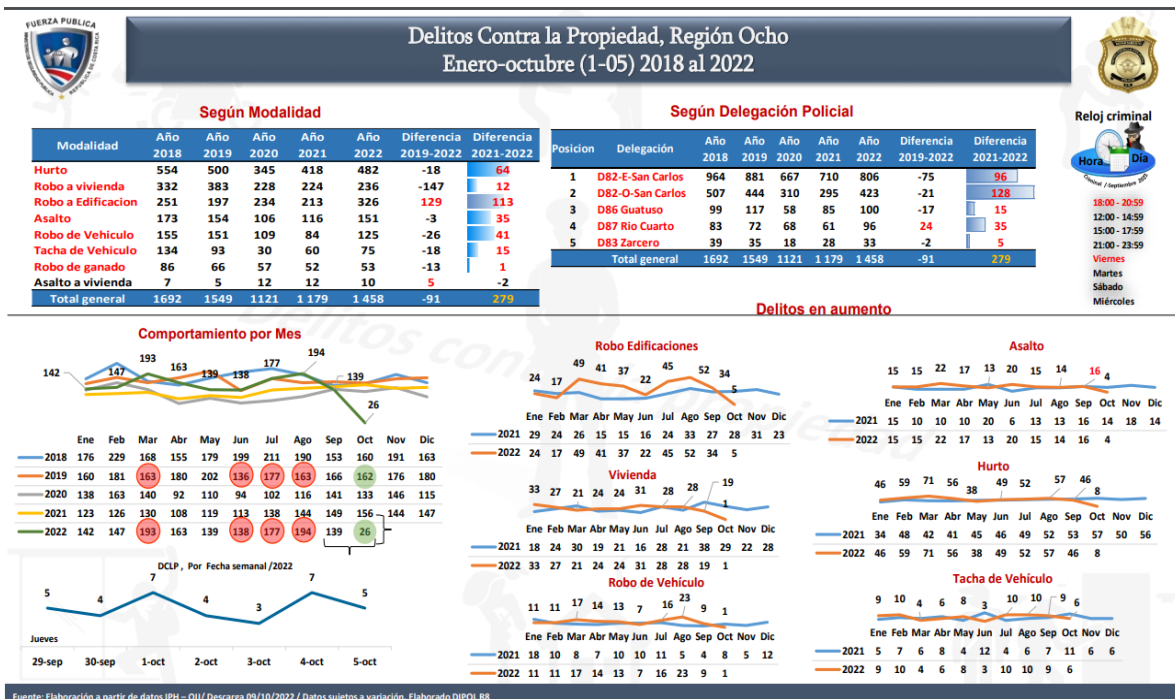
FUERZA PUBLICA

Delitos Contra la Propiedad, Región Ocho
Enero-octubre (1-05) 2018 al 2022

Según Modalidad

| Modalidad | Año 2018 | Año 2019 | Año 2020 | Año 2021 | Año 2022 | Diferencia 2019-2022 | Diferencia 2021-2022 |
|---|---|---|---|---|---|---|---|
| Hurto | 554 | 500 | 345 | 418 | 482 | -18 | 64 |
| Robo a vivienda | 332 | 383 | 228 | 224 | 236 | -147 | 12 |
| Robo a Edificacion | 251 | 197 | 234 | 213 | 326 | 129 | 113 |
| Asalto | 173 | 154 | 106 | 116 | 151 | -3 | 35 |
| Robo de Vehiculo | 155 | 151 | 109 | 84 | 125 | -26 | 41 |
| Tacha de Vehiculo | 134 | 93 | 30 | 60 | 75 | -18 | 15 |
| Robo de ganado | 86 | 66 | 57 | 52 | 53 | -13 | 1 |
| Asalto a vivienda | 7 | 5 | 12 | 12 | 10 | 5 | -2 |
| Total general | 1692 | 1549 | 1121 | 1 179 | 1 458 | -91 | 279 |

Según Delegación Policial

| Posicion | Delegación | Año 2018 | Año 2019 | Año 2020 | Año 2021 | Año 2022 | Diferencia 2019-2022 | Diferencia 2021-2022 |
|---|---|---|---|---|---|---|---|---|
| 1 | D82-E-San Carlos | 964 | 881 | 667 | 710 | 806 | -75 | 96 |
| 2 | D82-O-San Carlos | 507 | 444 | 310 | 295 | 423 | -21 | 128 |
| 3 | D86 Guatuso | 99 | 117 | 58 | 85 | 100 | -17 | 15 |
| 4 | D87 Rio Cuarto | 83 | 72 | 68 | 61 | 96 | 24 | 35 |
| 5 | D83 Zarcero | 39 | 35 | 18 | 28 | 33 | -2 | 5 |
| | Total general | 1692 | 1549 | 1121 | 1 179 | 1 458 | -91 | 279 |

Reloj criminal
Hora Día
18:00 - 20:59
12:00 - 14:59
15:00 - 17:59
21:00 - 23:59
Viernes
Martes
Sábado
Miércoles

Delitos en aumento

Comportamiento por Mes
142 147 193 163 139 138 177 194 139 26

| | Ene | Feb | Mar | Abr | May | Jun | Jul | Ago | Sep | Oct | Nov | Dic |
|---|---|---|---|---|---|---|---|---|---|---|---|---|
| 2018 | 176 | 229 | 168 | 155 | 179 | 199 | 211 | 190 | 153 | 160 | 191 | 163 |
| 2019 | 160 | 181 | 163 | 180 | 202 | 136 | 177 | 163 | 166 | 162 | 176 | 180 |
| 2020 | 138 | 163 | 140 | 92 | 110 | 94 | 102 | 127 | 141 | 133 | 115 | 115 |
| 2021 | 123 | 126 | 130 | 108 | 119 | 113 | 138 | 144 | 149 | 156 | 144 | 147 |
| 2022 | 142 | 147 | 193 | 163 | 139 | 138 | 177 | 194 | 139 | 26 | | |

DCLP , Por Fecha semanal /2022
5 4 7 4 3 7 5
Jueves
29-sep 30-sep 1-oct 2-oct 3-oct 4-oct 5-oct

Robo Edificaciones
24 17 49 41 37 22 45 52 34 5

| | Ene | Feb | Mar | Abr | May | Jun | Jul | Ago | Sep | Oct | Nov | Dic |
|---|---|---|---|---|---|---|---|---|---|---|---|---|
| 2021 | 29 | 24 | 26 | 15 | 15 | 16 | 24 | 33 | 27 | 28 | 31 | 23 |
| 2022 | 24 | 17 | 49 | 41 | 37 | 22 | 45 | 52 | 34 | 5 | | |

Vivienda
33 27 21 24 24 31 28 28 19 1

| | Ene | Feb | Mar | Abr | May | Jun | Jul | Ago | Sep | Oct | Nov | Dic |
|---|---|---|---|---|---|---|---|---|---|---|---|---|
| 2021 | 18 | 24 | 30 | 19 | 21 | 16 | 28 | 21 | 38 | 29 | 22 | 28 |
| 2022 | 33 | 27 | 21 | 24 | 24 | 31 | 28 | 28 | 19 | 1 | | |

Robo de Vehículo
11 11 17 14 13 7 16 23 9 1

| | Ene | Feb | Mar | Abr | May | Jun | Jul | Ago | Sep | Oct | Nov | Dic |
|---|---|---|---|---|---|---|---|---|---|---|---|---|
| 2021 | 18 | 10 | 8 | 7 | 10 | 10 | 11 | 5 | 4 | 8 | 5 | 12 |
| 2022 | 11 | 11 | 17 | 14 | 13 | 7 | 16 | 23 | 9 | 1 | | |

Asalto
15 15 22 17 13 20 15 14 16 4

| | Ene | Feb | Mar | Abr | May | Jun | Jul | Ago | Sep | Oct | Nov | Dic |
|---|---|---|---|---|---|---|---|---|---|---|---|---|
| 2021 | 15 | 10 | 10 | 10 | 20 | 6 | 13 | 13 | 16 | 14 | 18 | 14 |
| 2022 | 15 | 15 | 22 | 17 | 13 | 20 | 15 | 14 | 16 | 4 | | |

Hurto
46 59 71 56 38 49 52 57 46 8

| | Ene | Feb | Mar | Abr | May | Jun | Jul | Ago | Sep | Oct | Nov | Dic |
|---|---|---|---|---|---|---|---|---|---|---|---|---|
| 2021 | 34 | 48 | 42 | 41 | 45 | 46 | 49 | 52 | 53 | 57 | 50 | 56 |
| 2022 | 46 | 59 | 71 | 56 | 38 | 49 | 52 | 57 | 46 | 8 | | |

Tacha de Vehículo
9 10 4 6 8 3 10 10 9 6

| | Ene | Feb | Mar | Abr | May | Jun | Jul | Ago | Sep | Oct | Nov | Dic |
|---|---|---|---|---|---|---|---|---|---|---|---|---|
| 2021 | 5 | 7 | 6 | 8 | 4 | 12 | 4 | 6 | 7 | 11 | 6 | 6 |
| 2022 | 9 | 10 | 4 | 6 | 8 | 3 | 10 | 10 | 9 | 6 | | |

Fuente: Elaboración a partir de datos IPH – OIJ/ Descarga 09/10/2022 / Datos sujetos a variación. Elaborado DIPOL R8